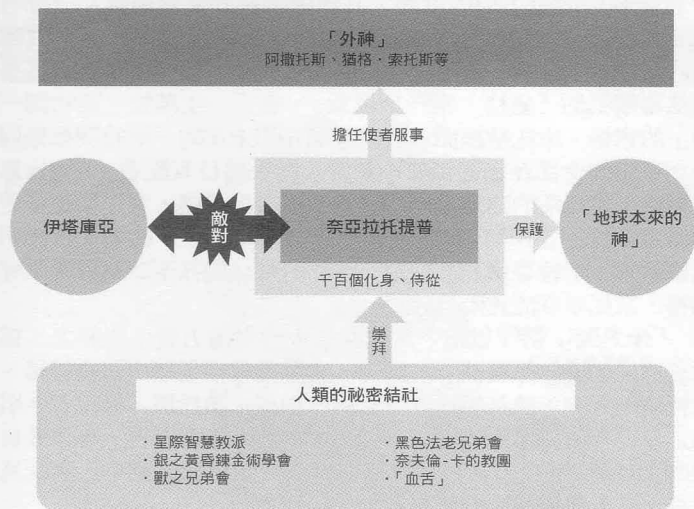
「外神」
阿撒托斯、猶格・索托斯等

擔任使者服事

伊塔庫亞

敵對

奈亞拉托提普

保護

「地球本來的神」

千百個化身、侍從

崇拜

人類的祕密結社

・星際智慧教派
・銀之黃昏鍊金術學會
・獸之兄弟會

・黑色法老兄弟會
・奈夫倫-卡的教團
・「血舌」